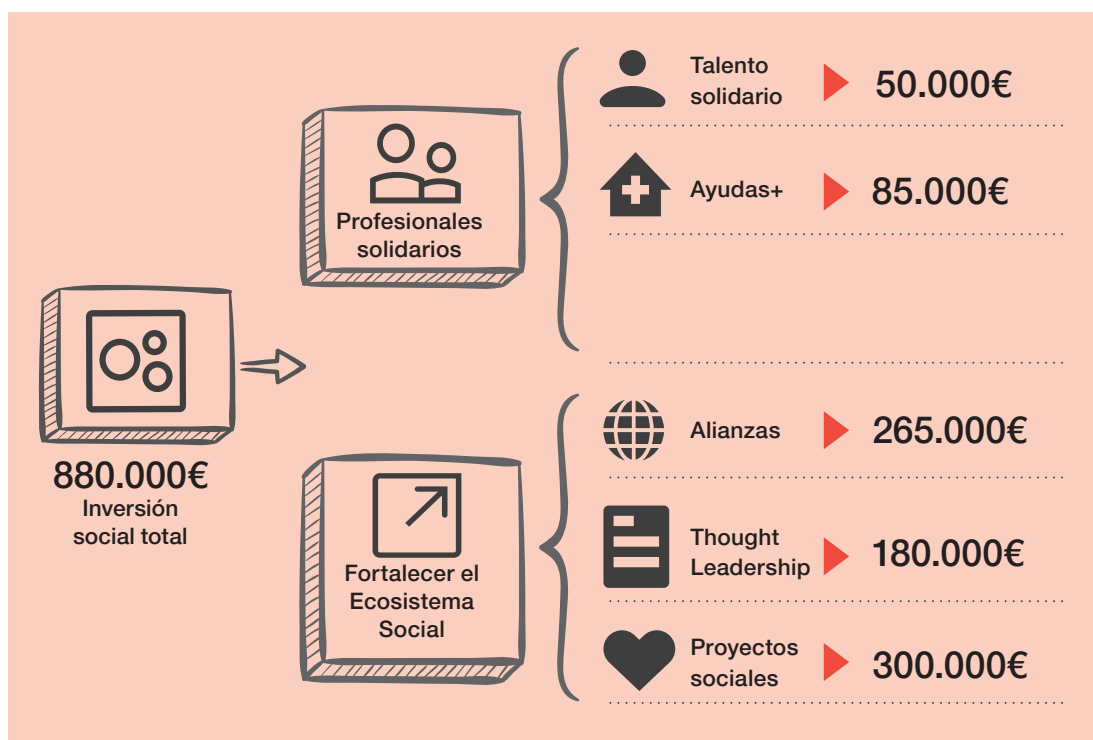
880.000€
Inversión social total

Profesionales solidarios

Talento solidario
50.000€

Ayudas+
85.000€

Fortalecer el Ecosistema Social

Alianzas
265.000€

Thought Leadership
180.000€

Proyectos sociales
300.000€